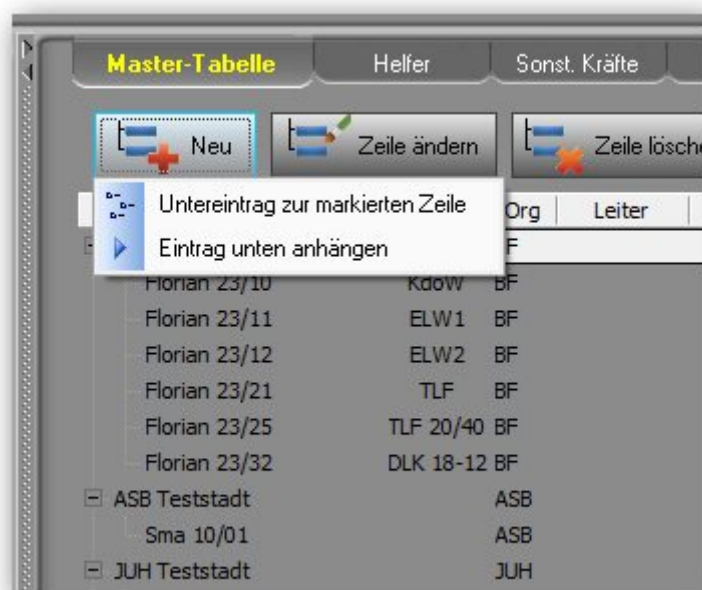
Master-Tabelle | Helfer | Sonst. Kräfte

Neu | Zeile ändern | Zeile lösche

Untereintrag zur markierten Zeile
Eintrag unten anhängen

| | | Org | Leiter |
|---|---|---|---|
| | | F | |
| Florian 23/10 | KdoW | BF | |
| Florian 23/11 | ELW1 | BF | |
| Florian 23/12 | ELW2 | BF | |
| Florian 23/21 | TLF | BF | |
| Florian 23/25 | TLF 20/40 | BF | |
| Florian 23/32 | DLK 18-12 | BF | |
| ASB Teststadt | | ASB | |
| Sma 10/01 | | ASB | |
| JUH Teststadt | | JUH | |